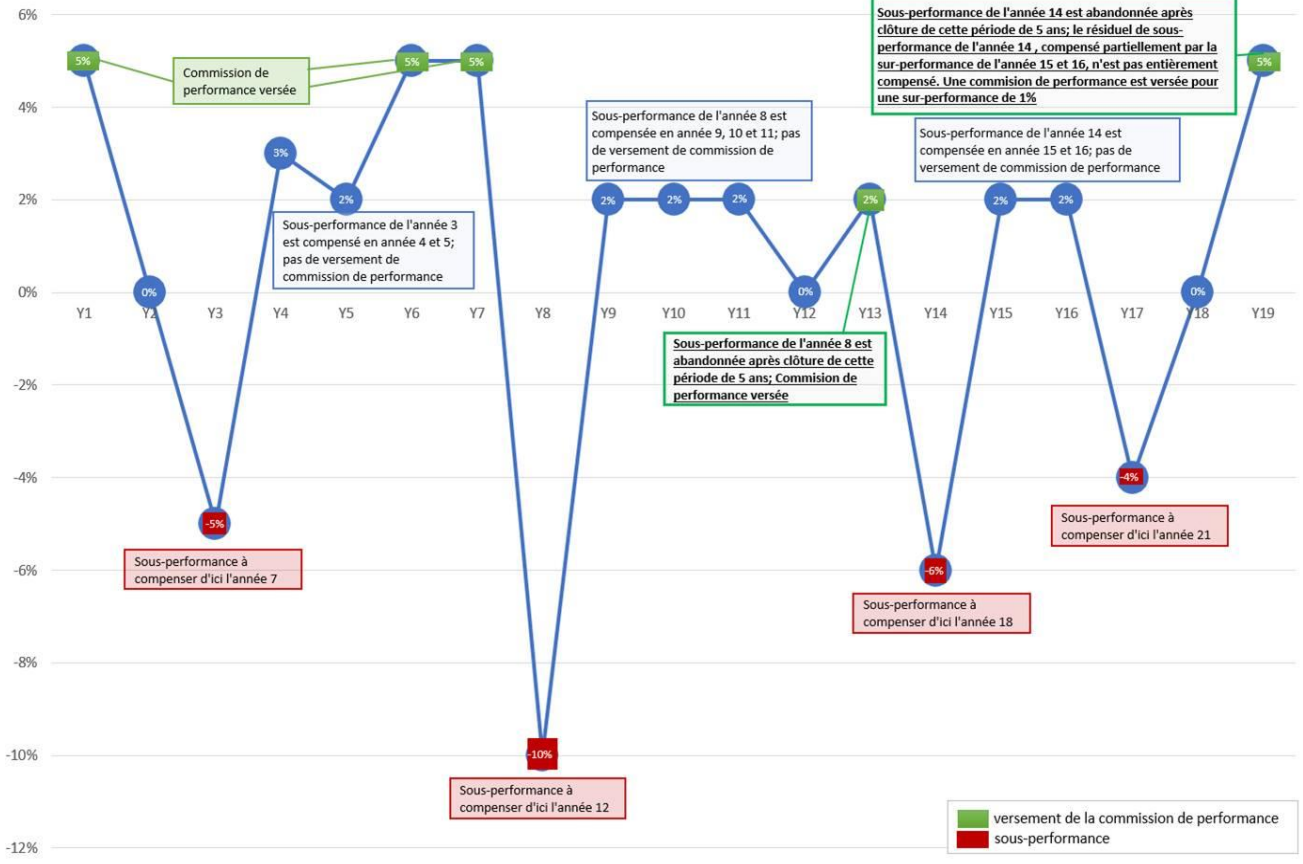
6%
4%
2%
0%
-2%
-4%
-6%
-8%
-10%
-12%

Y1 Y2 Y3 Y4 Y5 Y6 Y7 Y8 Y9 Y10 Y11 Y12 Y13 Y14 Y15 Y16 Y17 Y18 Y19

5% 0% -5% 3% 2% 5% 5% -10% 2% 2% 2% 0% 2% -6% 2% 2% -4% 0% 5%

Commission de performance versée

Sous-performance de l'année 3 est compensé en année 4 et 5; pas de versement de commission de performance

Sous-performance à compenser d'ici l'année 7

Sous-performance de l'année 8 est compensée en année 9, 10 et 11; pas de versement de commission de performance

Sous-performance à compenser d'ici l'année 12

Sous-performance de l'année 8 est abandonnée après clôture de cette période de 5 ans; Commision de performance versée

Sous-performance de l'année 14 est abandonnée après clôture de cette période de 5 ans; le résiduel de sous-performance de l'année 14 , compensé partiellement par la sur-performance de l'année 15 et 16, n'est pas entièrement compensé. Une commision de performance est versée pour une sur-performance de 1%

Sous-performance de l'année 14 est compensée en année 15 et 16; pas de versement de commission de performance

Sous-performance à compenser d'ici l'année 18

Sous-performance à compenser d'ici l'année 21

versement de la commission de performance
sous-performance